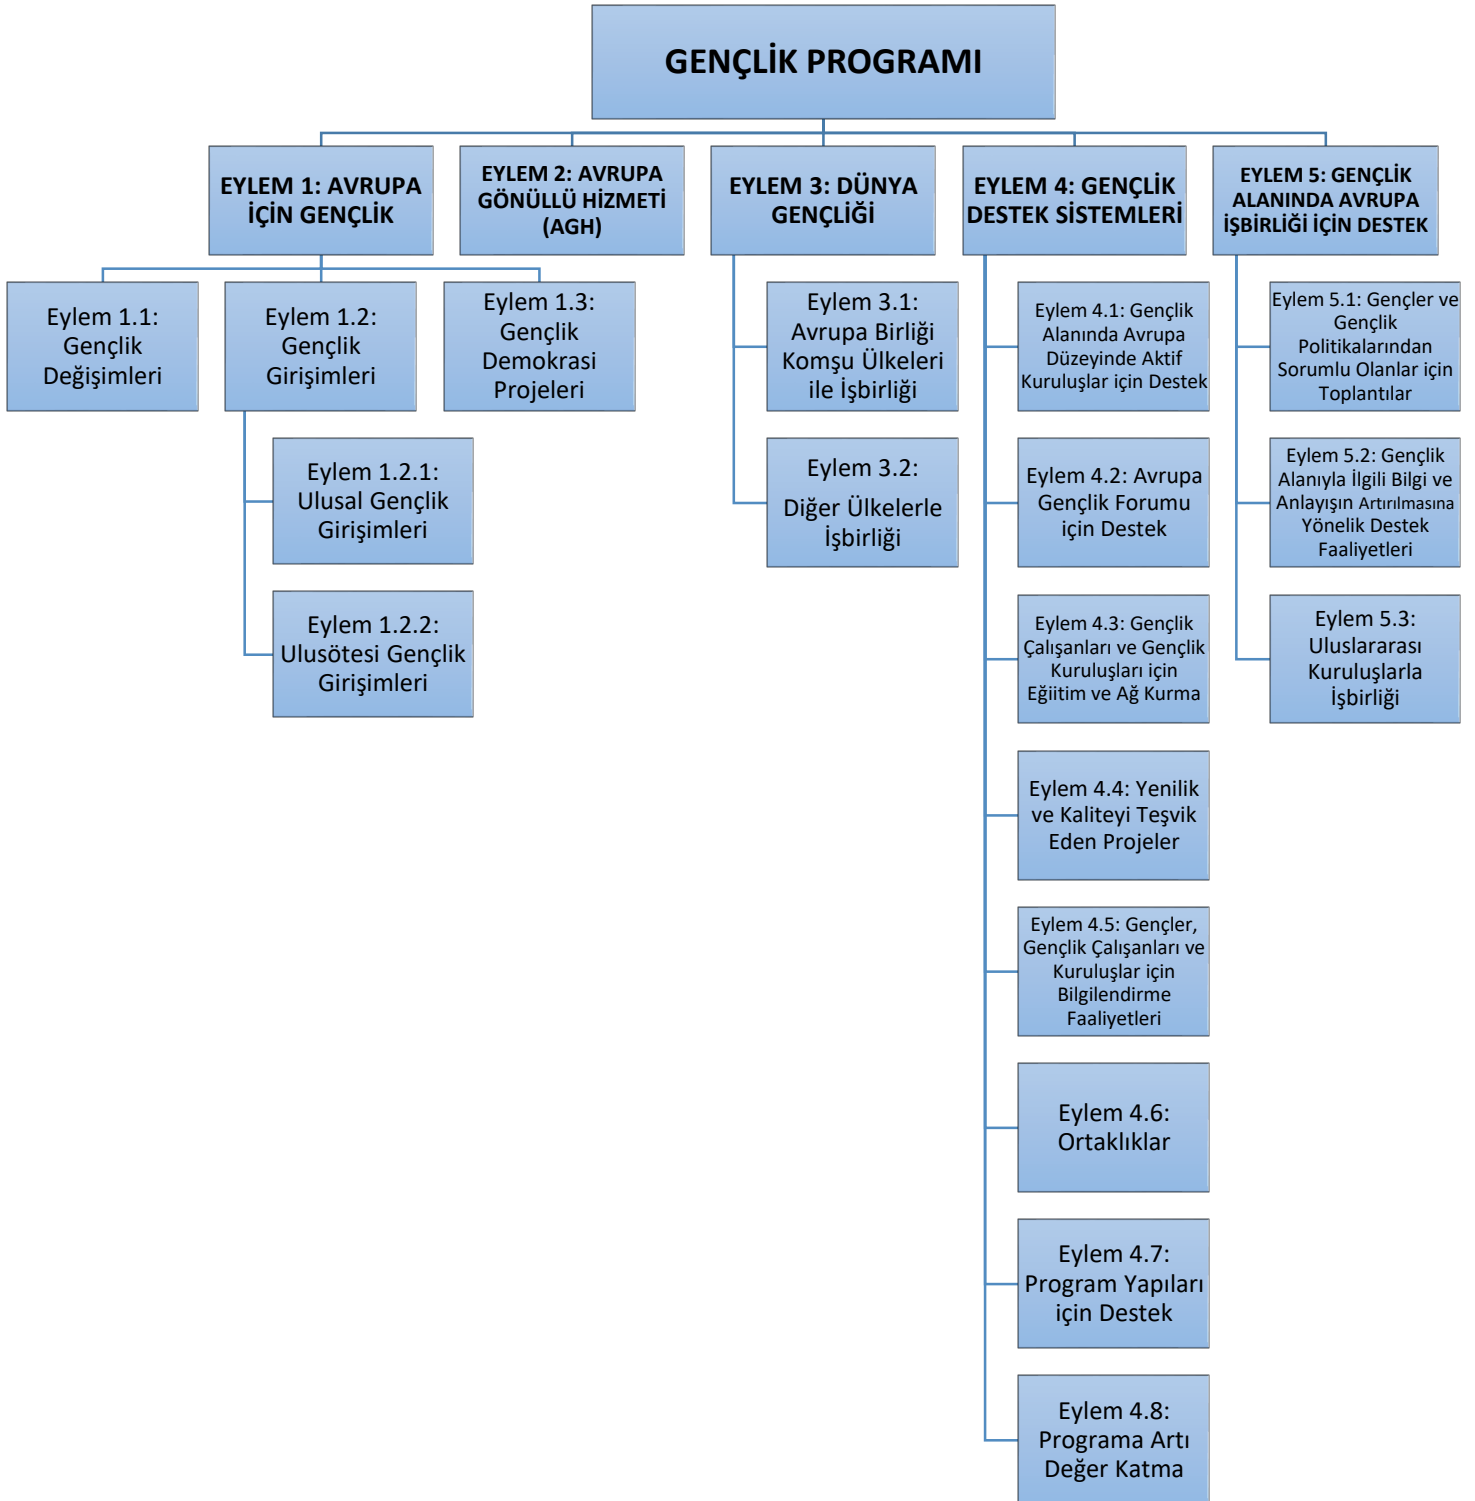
GENÇLİK PROGRAMI

EYLEM 1: AVRUPA İÇİN GENÇLİK

EYLEM 2: AVRUPA GÖNÜLLÜ HİZMETİ (AGH)

EYLEM 3: DÜNYA GENÇLİĞİ

EYLEM 4: GENÇLİK DESTEK SİSTEMLERİ

EYLEM 5: GENÇLİK ALANINDA AVRUPA İŞBİRLİĞİ İÇİN DESTEK

Eylem 1.1: Gençlik Değişimleri

Eylem 1.2: Gençlik Girişimleri

Eylem 1.3: Gençlik Demokrasi Projeleri

Eylem 1.2.1: Ulusal Gençlik Girişimleri

Eylem 1.2.2: Ulusötesi Gençlik Girişimleri

Eylem 3.1: Avrupa Birliği Komşu Ülkeleri ile İşbirliği

Eylem 3.2: Diğer Ülkelerle İşbirliği

Eylem 4.1: Gençlik Alanında Avrupa Düzeyinde Aktif Kuruluşlar için Destek

Eylem 4.2: Avrupa Gençlik Forumu için Destek

Eylem 4.3: Gençlik Çalışanları ve Gençlik Kuruluşları için Eğiitim ve Ağ Kurma

Eylem 4.4: Yenilik ve Kaliteyi Teşvik Eden Projeler

Eylem 4.5: Gençler, Gençlik Çalışanları ve Kuruluşlar için Bilgilendirme Faaliyetleri

Eylem 4.6: Ortaklıklar

Eylem 4.7: Program Yapıları için Destek

Eylem 4.8: Programa Artı Değer Katma

Eylem 5.1: Gençler ve Gençlik Politikalarından Sorumlu Olanlar için Toplantılar

Eylem 5.2: Gençlik Alanıyla İlgili Bilgi ve Anlayışın Artırılmasına Yönelik Destek Faaliyetleri

Eylem 5.3: Uluslararası Kuruluşlarla İşbirliği